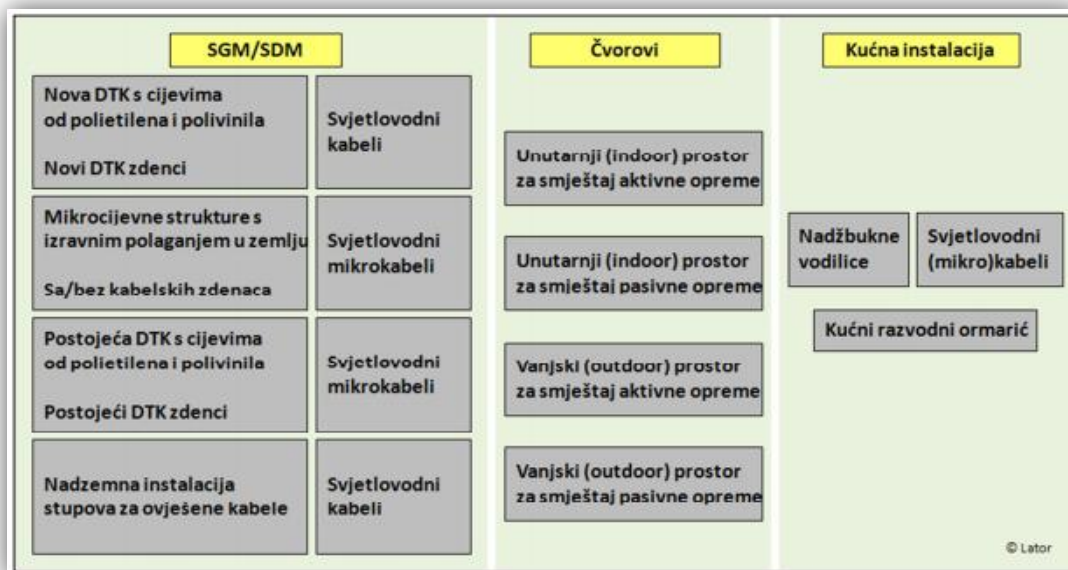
SGM/SDM

Nova DTK s cijevima od polietilena i polivinila

Novi DTK zdenci

Svjetlovodni kabeli

Mikrocijevne strukture s izravnim polaganjem u zemlju

Sa/bez kabelskih zdenaca

Svjetlovodni mikrokabeli

Postojeća DTK s cijevima od polietilena i polivinila

Postojeći DTK zdenci

Svjetlovodni mikrokabeli

Nadzemna instalacija stupova za ovješene kabele

Svjetlovodni kabeli

Čvorovi

Unutarnji (indoor) prostor za smještaj aktivne opreme

Unutarnji (indoor) prostor za smještaj pasivne opreme

Vanjski (outdoor) prostor za smještaj aktivne opreme

Vanjski (outdoor) prostor za smještaj pasivne opreme

Kućna instalacija

Nadžbukne vodilice

Svjetlovodni (mikro)kabeli

Kućni razvodni ormarić

© Lator